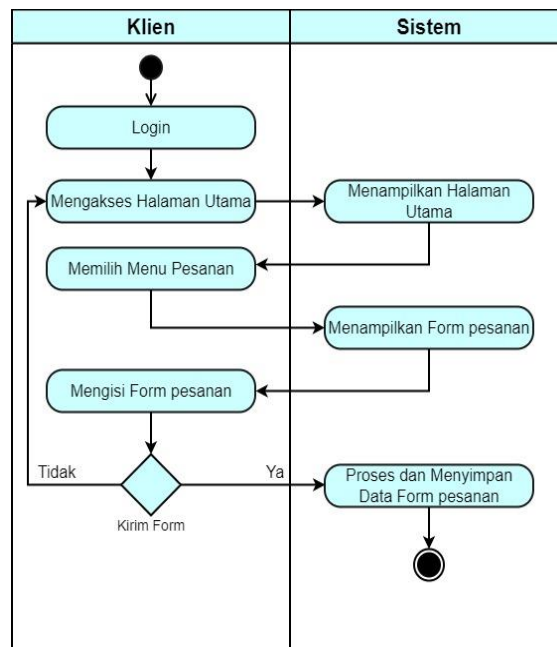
Klien

Sistem

Login

Mengakses Halaman Utama

Menampilkan Halaman Utama

Memilih Menu Pesanan

Menampilkan Form pesanan

Mengisi Form pesanan

Tidak

Ya

Kirim Form

Proses dan Menyimpan Data Form pesanan